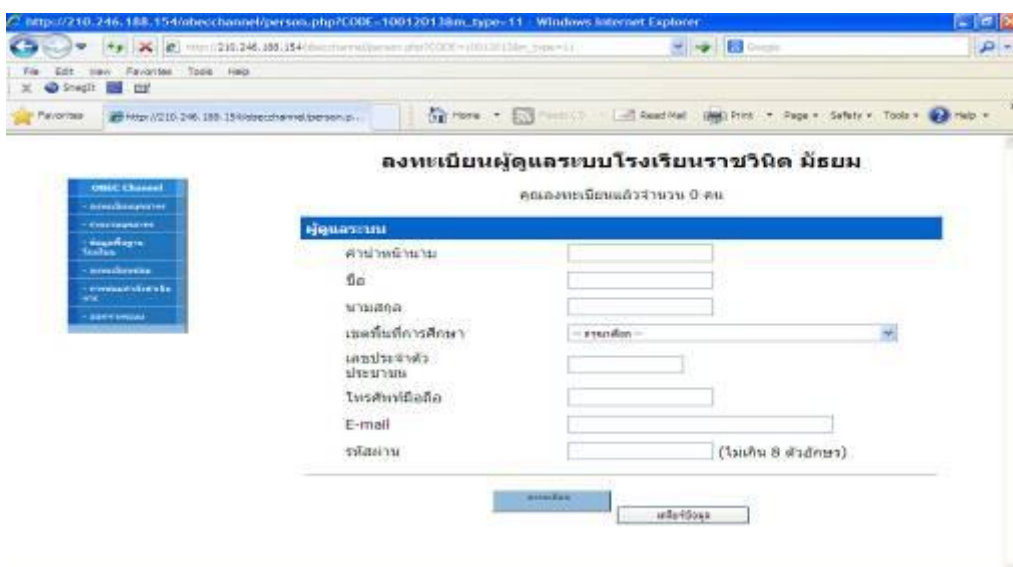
http://210.246.188.154/obecchannel/person.php?CODE=10012013&m_type=11 - Windows Internet Explorer

http://210.246.188.154/obecchannel/person.php?CODE=10012013&m_type=11

File Edit View Favorites Tools Help

SnagIt

Favorites http://210.246.188.154/obecchannel/person.p...

Home Feeds Read Mail Print Page Safety Tools Help

ลงทะเบียนผู้ดูแลระบบโรงเรียนราชวินิต มัธยม

คุณลงทะเบียนแล้วจำนวน 0 คน

OBEC Channel

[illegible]

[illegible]

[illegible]

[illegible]

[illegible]

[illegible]

ผู้ดูแลระบบ

คำนำหน้านาม

ชื่อ

นามสกุล

เขตพื้นที่การศึกษา

-- กรุณาเลือก --

เลขประจำตัวประชาชน

โทรศัพท์มือถือ

E-mail

รหัสผ่าน

(ไม่เกิน 8 ตัวอักษร)

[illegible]

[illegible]